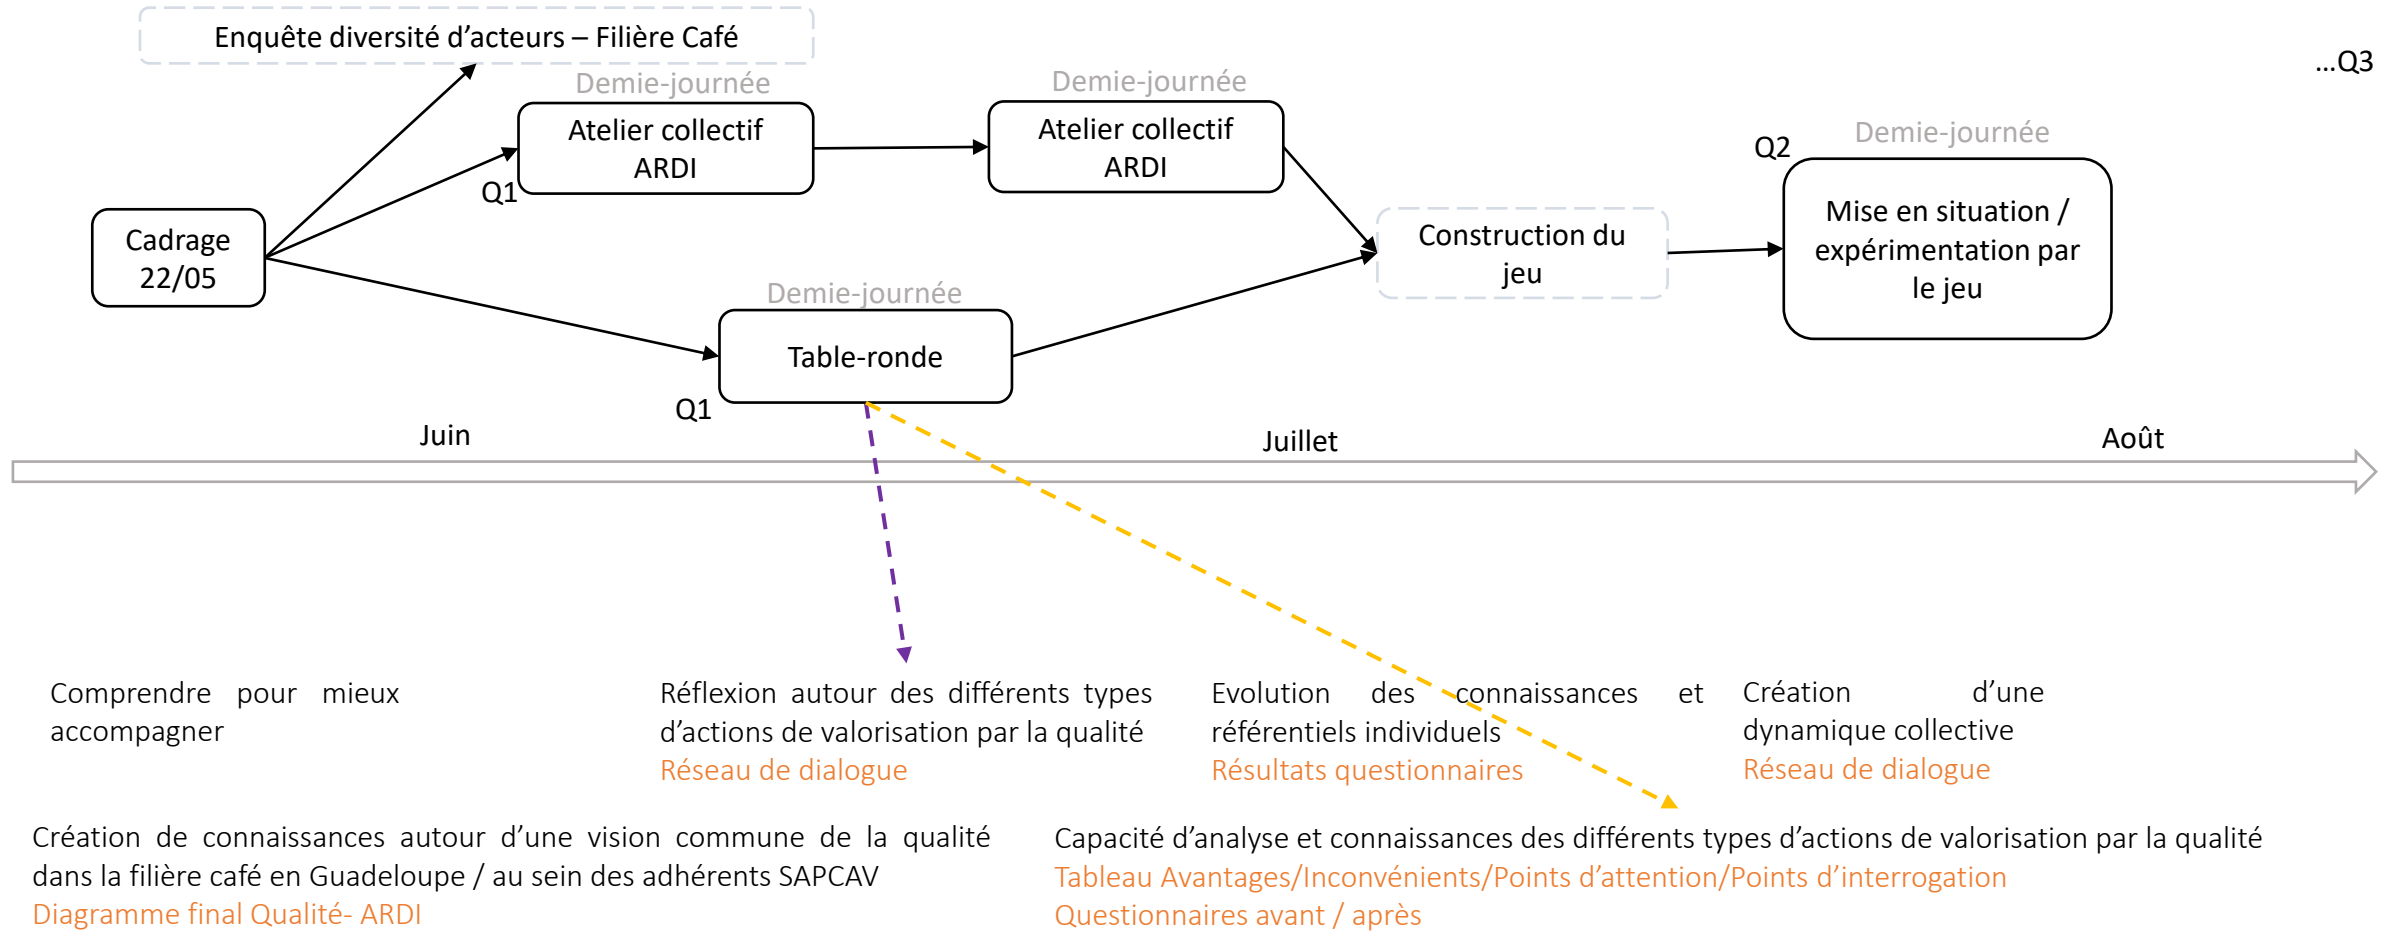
Enquête diversité d'acteurs – Filière Café

...Q3

Demie-journée
Atelier collectif ARDI

Demie-journée
Atelier collectif ARDI

Q2
Demie-journée
Mise en situation / expérimentation par le jeu

Q1

Cadrage 22/05

Construction du jeu

Demie-journée
Table-ronde

Q1

Juin

Juillet

Août

Comprendre pour mieux accompagner

Réflexion autour des différents types d'actions de valorisation par la qualité
Réseau de dialogue

Evolution des connaissances et référentiels individuels
Résultats questionnaires

Création d'une dynamique collective
Réseau de dialogue

Création de connaissances autour d'une vision commune de la qualité dans la filière café en Guadeloupe / au sein des adhérents SAPCAV
Diagramme final Qualité- ARDI

Capacité d'analyse et connaissances des différents types d'actions de valorisation par la qualité
Tableau Avantages/Inconvénients/Points d'attention/Points d'interrogation
Questionnaires avant / après